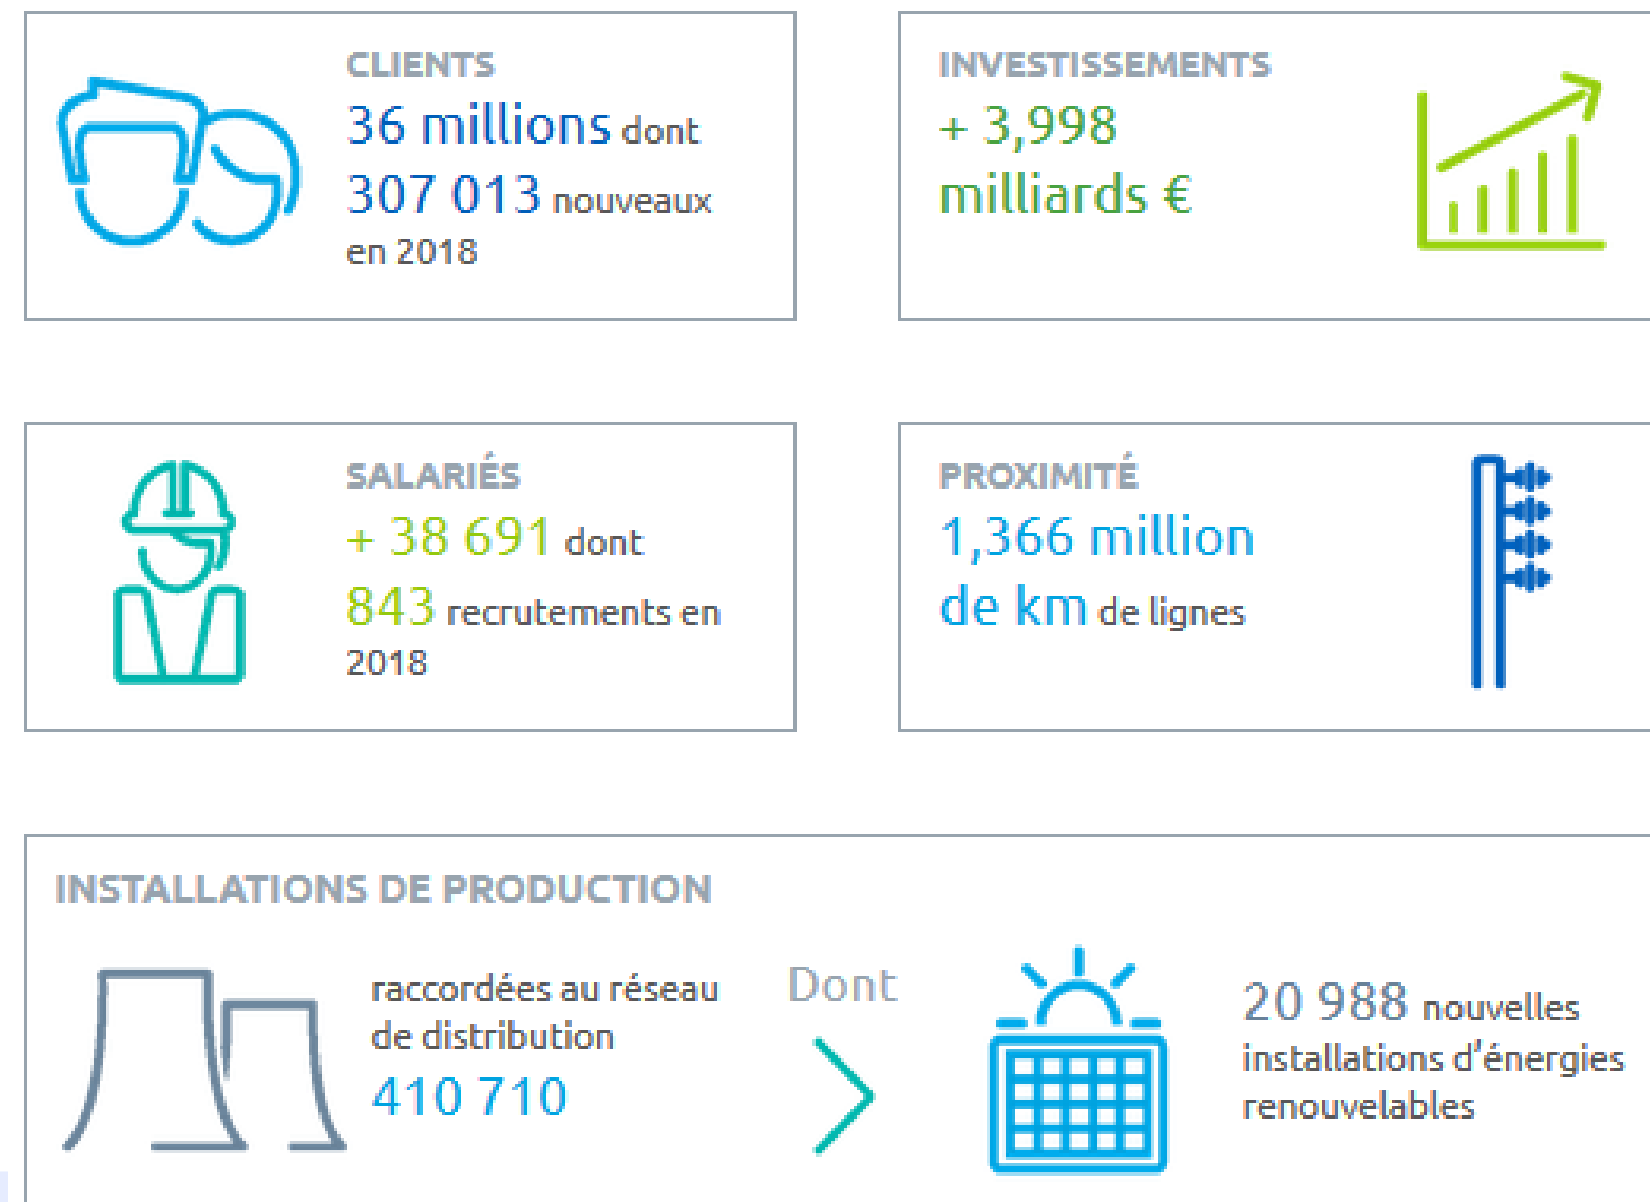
CLIENTS
36 millions dont 307 013 nouveaux en 2018

INVESTISSEMENTS
+ 3,998 milliards €

SALARIÉS
+ 38 691 dont 843 recrutements en 2018

PROXIMITÉ
1,366 million de km de lignes

INSTALLATIONS DE PRODUCTION
raccordées au réseau de distribution
410 710

Dont

20 988 nouvelles installations d'énergies renouvelables